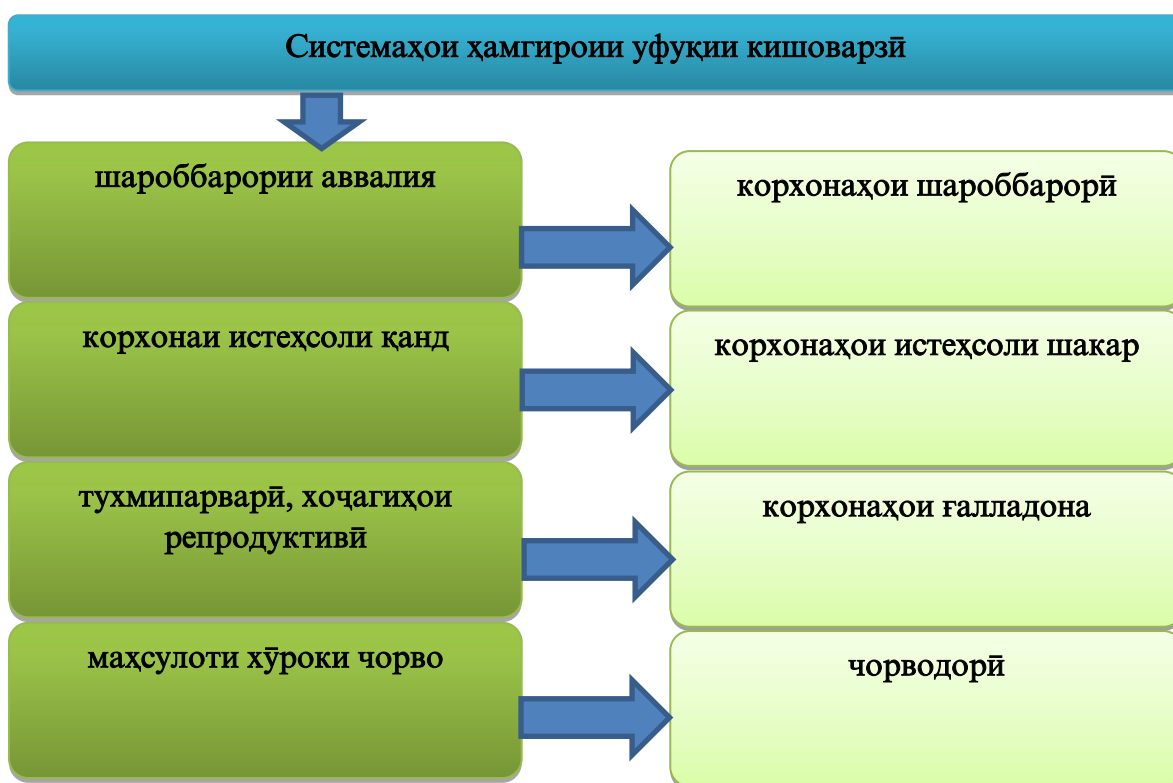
Системаҳои ҳамгироии уфуқии кишоварзӣ

шароббарории аввалия

корхонаҳои шароббарорӣ

корхонаи истеҳсоли қанд

корхонаҳои истеҳсоли шакар

тухмипарварӣ, хоҷагиҳои репродуктивӣ

корхонаҳои ғалладона

маҳсулоти хӯроки чорво

чорводорӣ